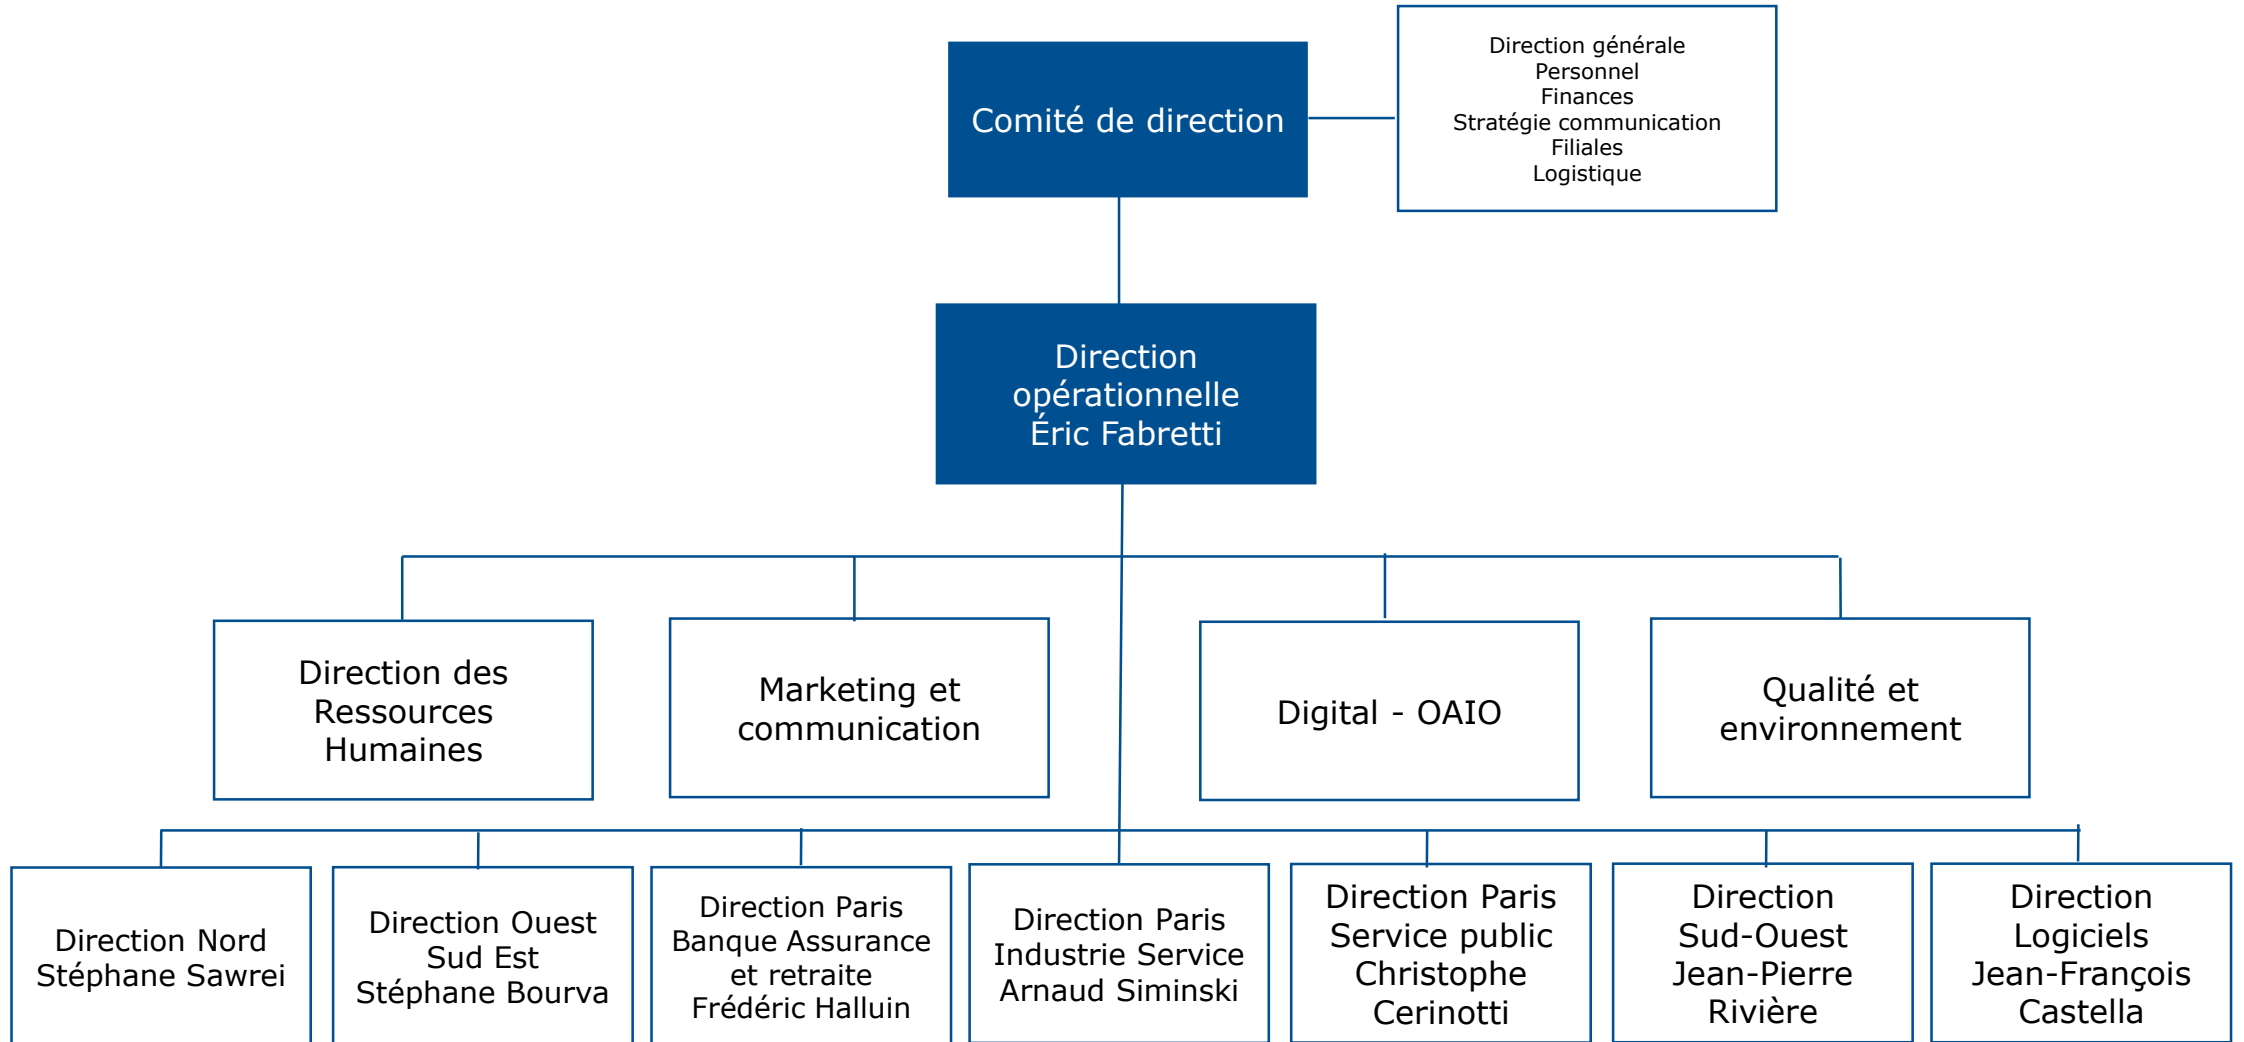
Comité de direction

Direction générale
Personnel
Finances
Stratégie communication
Filiales
Logistique

Direction opérationnelle
Éric Fabretti

Direction des Ressources Humaines

Marketing et communication

Digital - OAIO

Qualité et environnement

Direction Nord
Stéphane Sawrei

Direction Ouest Sud Est
Stéphane Bourva

Direction Paris Banque Assurance et retraite
Frédéric Halluin

Direction Paris Industrie Service
Arnaud Siminski

Direction Paris Service public
Christophe Cerinotti

Direction Sud-Ouest
Jean-Pierre Rivière

Direction Logiciels
Jean-François Castella